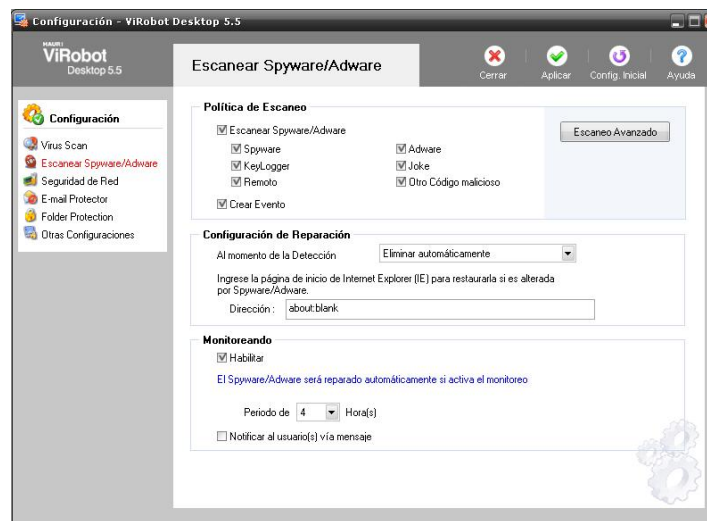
Configuración - ViRobot Desktop 5.5

HAURI
ViRobot
Desktop 5.5

Escanear Spyware/Adware

Cerrar
Aplicar
Config. Inicial
Ayuda

Configuración
Virus Scan
Escanear Spyware/Adware
Seguridad de Red
E-mail Protector
Folder Protection
Otras Configuraciones

Política de Escaneo
Escanear Spyware/Adware
Spyware
KeyLogger
Remoto
Adware
Joke
Otro Código malicioso
Crear Evento
Escaneo Avanzado

Configuración de Reparación
Al momento de la Detección
Eliminar automáticamente
Ingrese la página de inicio de Internet Explorer (IE) para restaurarla si es alterada por Spyware/Adware.
Dirección :
about:blank

Monitoreando
Habilitar
El Spyware/Adware será reparado automáticamente si activa el monitoreo
Periodo de
4
Hora(s)
Notificar al usuario(s) vía mensaje